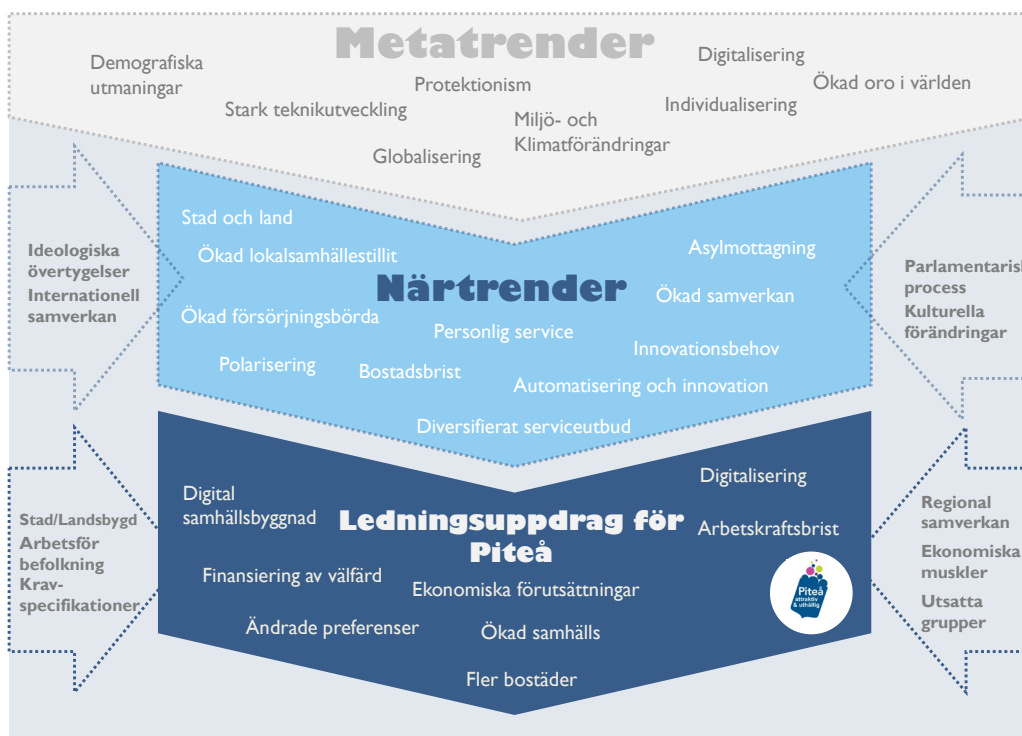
Metatrender

Demografiska utmaningar

Stark teknikutveckling

Protektionism

Digitalisering

Ökad oro i världen

Individualisering

Miljö- och Klimatförändringar

Globalisering

Ideologiska övertygelser
Internationell samverkan

Parlamentarisk process
Kulturella förändringar

Stad och land

Ökad lokalsamhällestillit

Närtrender

Asylmottagning

Ökad samverkan

Ökad försörjningsbörda

Personlig service

Innovationsbehov

Polarisering

Bostadsbrist

Automatisering och innovation

Diversifierat serviceutbud

Stad/Landsbygd
Arbetsför befolkning
Krav-specifikationer

Regional samverkan
Ekonomiska muskler
Utsatta grupper

Digital samhällsbyggnad

Ledningsuppdrag för Piteå

Digitalisering

Arbetskraftsbrist

Finansiering av välfärd

Ekonomiska förutsättningar

Piteå attraktiv & uthållig

Ändrade preferenser

Ökad samhälls

Fler bostäder